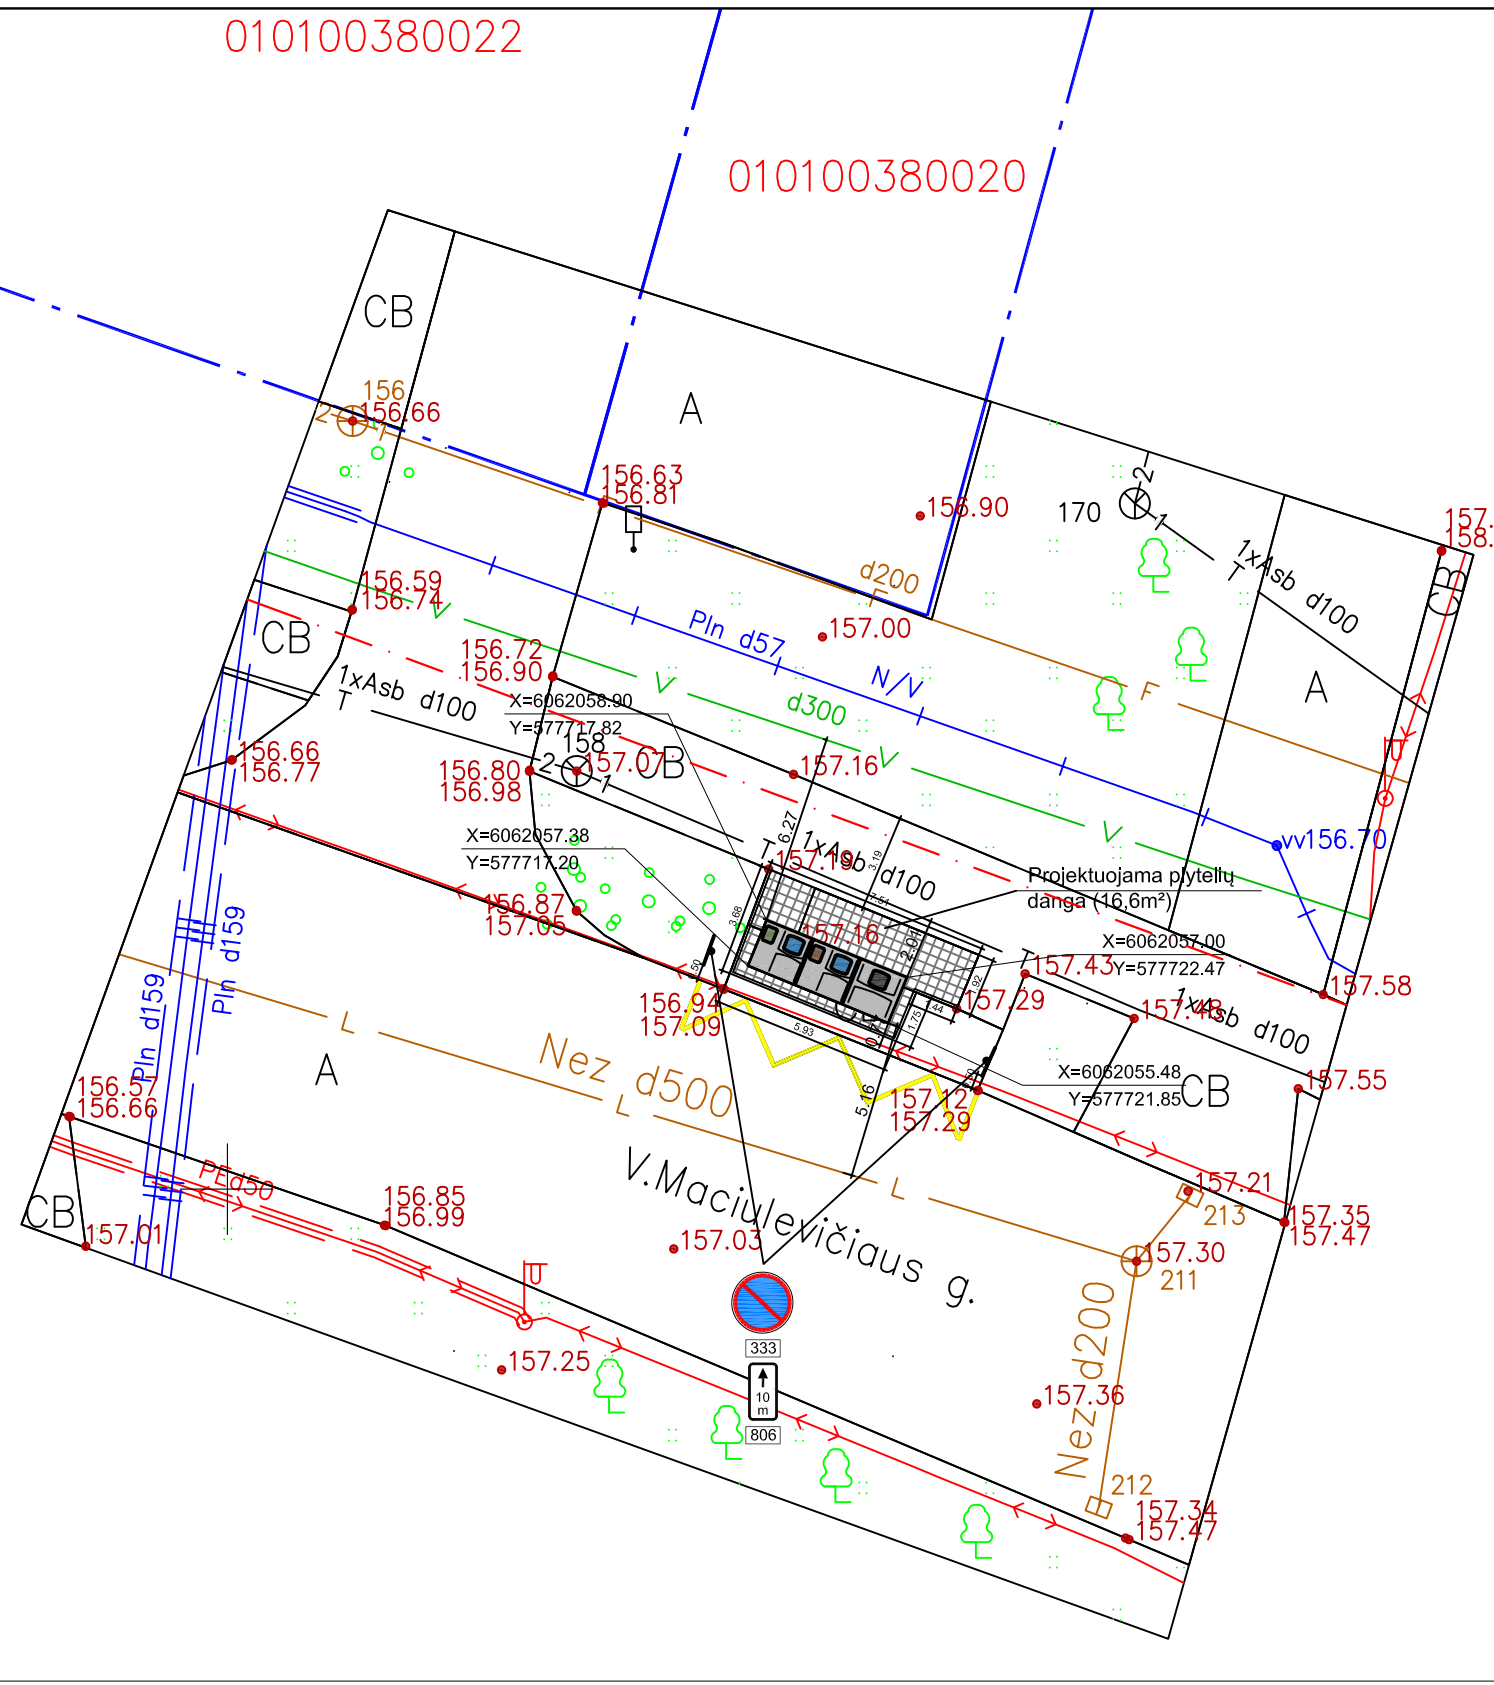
010100380022

010100380020

CB
156
2
156.66
1
A
156.63
156.81
156.90
170
2
1
1xAsb d100
T
157.
158.
CB
d200
156.59
156.74
CB
Pln d57
157.00
156.72
156.90
1xAsb d100
T
V
N/V
d300
A
F
X=6062058.90
Y=577717.82
158
2
157.07
1
CB
156.66
156.77
156.80
156.98
157.16
V
V
vv156.70
X=6062057.38
Y=577717.20
6.27
1xAsb
157.19
d100
3.19
Projektuojama plytelių danga (16,6m²)
156.87
157.05
3.68
157.16
2.04
X=6062057.00
Y=577722.47
157.43
157.58
Pln d159
Pln d159
156.94
157.09
157.29
1xAsb d100
157.48
5.93
1.75
X=6062055.48
Y=577721.85
CB
157.55
156.57
156.66
A
Nez d500
L
L
5.16
157.12
157.29
V.Maciulevičiaus g.
L
PEd50
156.85
156.99
157.21
213
CB
157.01
157.03
157.30
211
157.35
157.47
333
10 m
806
157.25
Nez d200
157.36
212
157.34
157.47